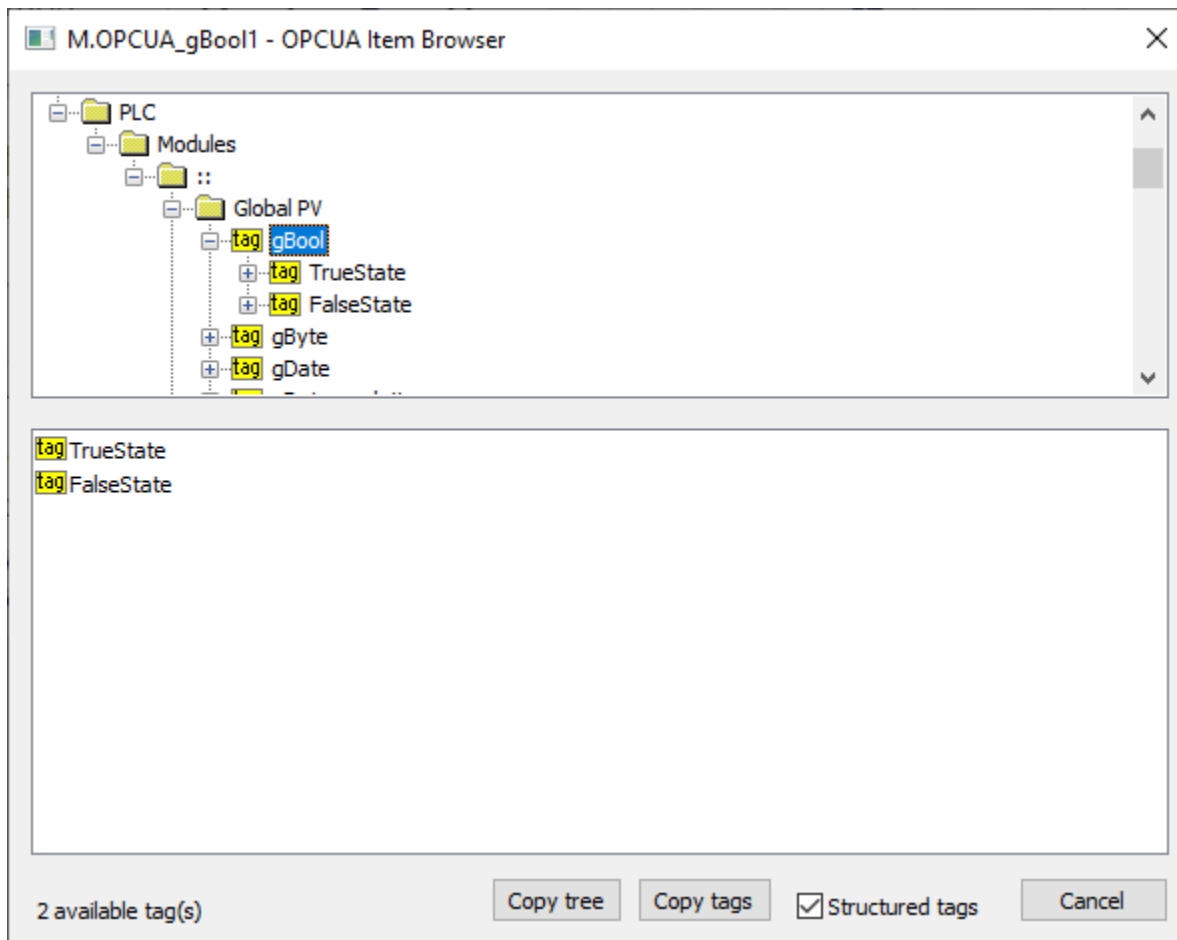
M.OPCUA_gBool1 - OPCUA Item Browser

PLC
Modules
::
Global PV
tag gBool
tag TrueState
tag FalseState
tag gByte
tag gDate
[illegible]

tag TrueState
tag FalseState

2 available tag(s)

Copy tree
Copy tags
Structured tags
Cancel